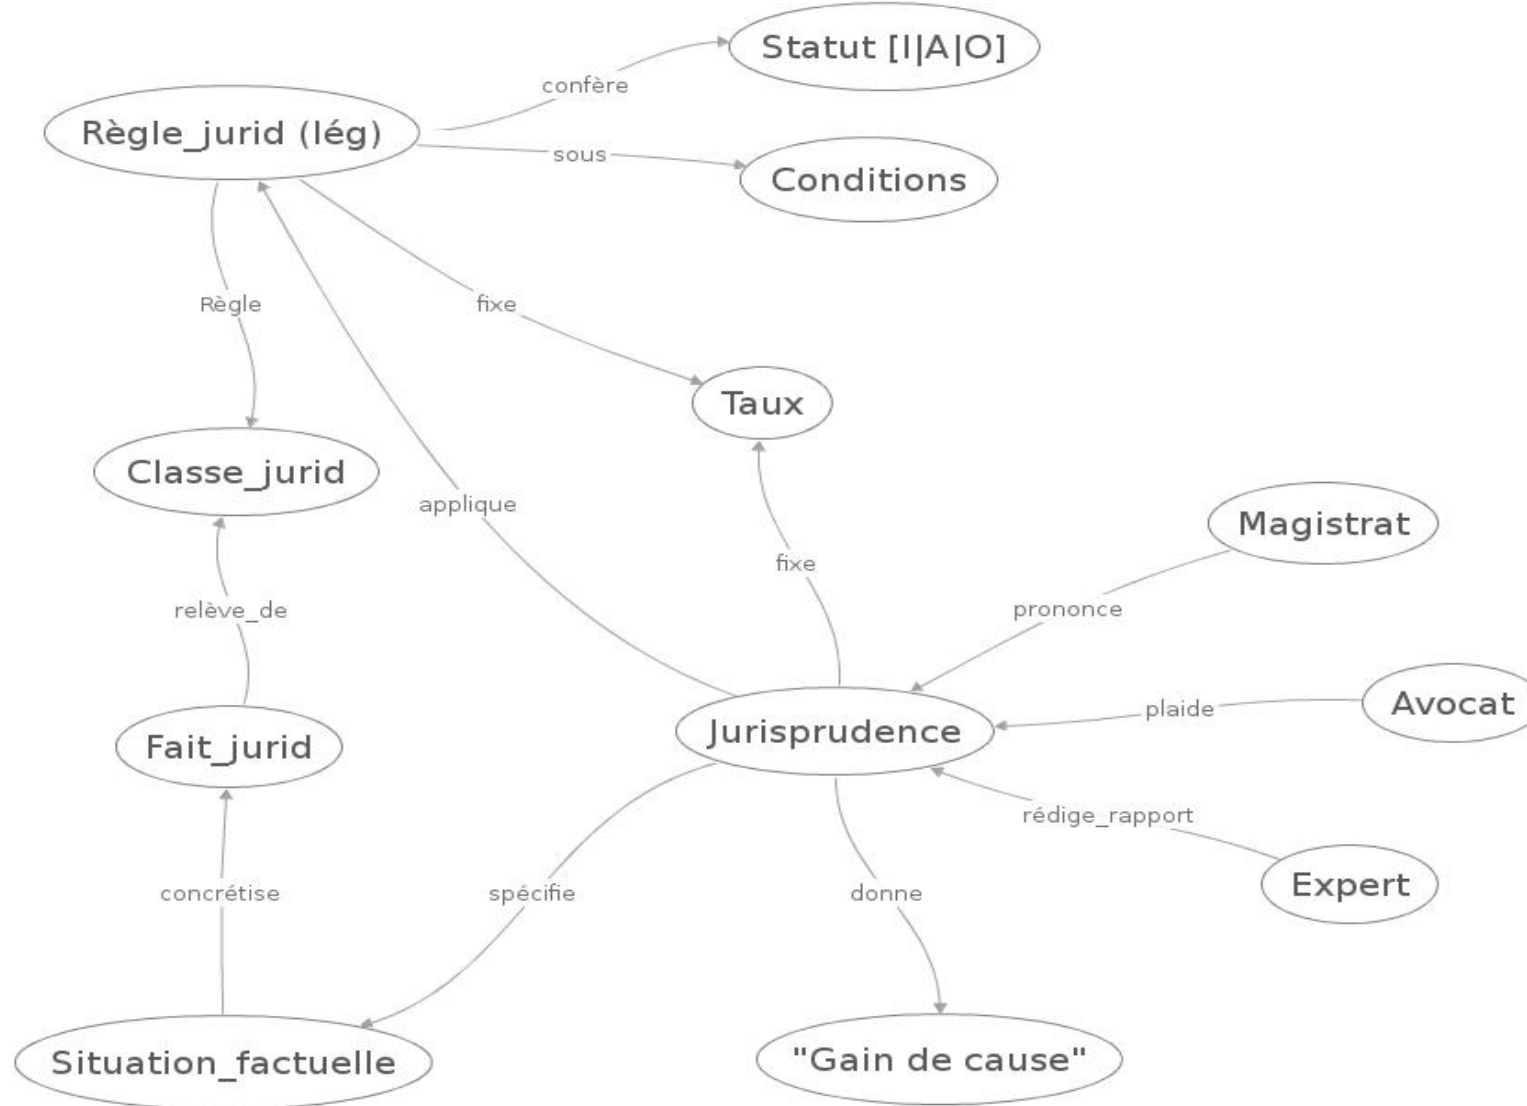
Statut [I|A|O]

confère

Règle_jurid (lég)

sous

Conditions

Règle

fixe

Taux

Classe_jurid

applique

fixe

Magistrat

relève_de

prononce

plaide

Avocat

Fait_jurid

Jurisprudence

rédige_rapport

Expert

concrétise

spécifie

donne

Situation_factuelle

"Gain de cause"